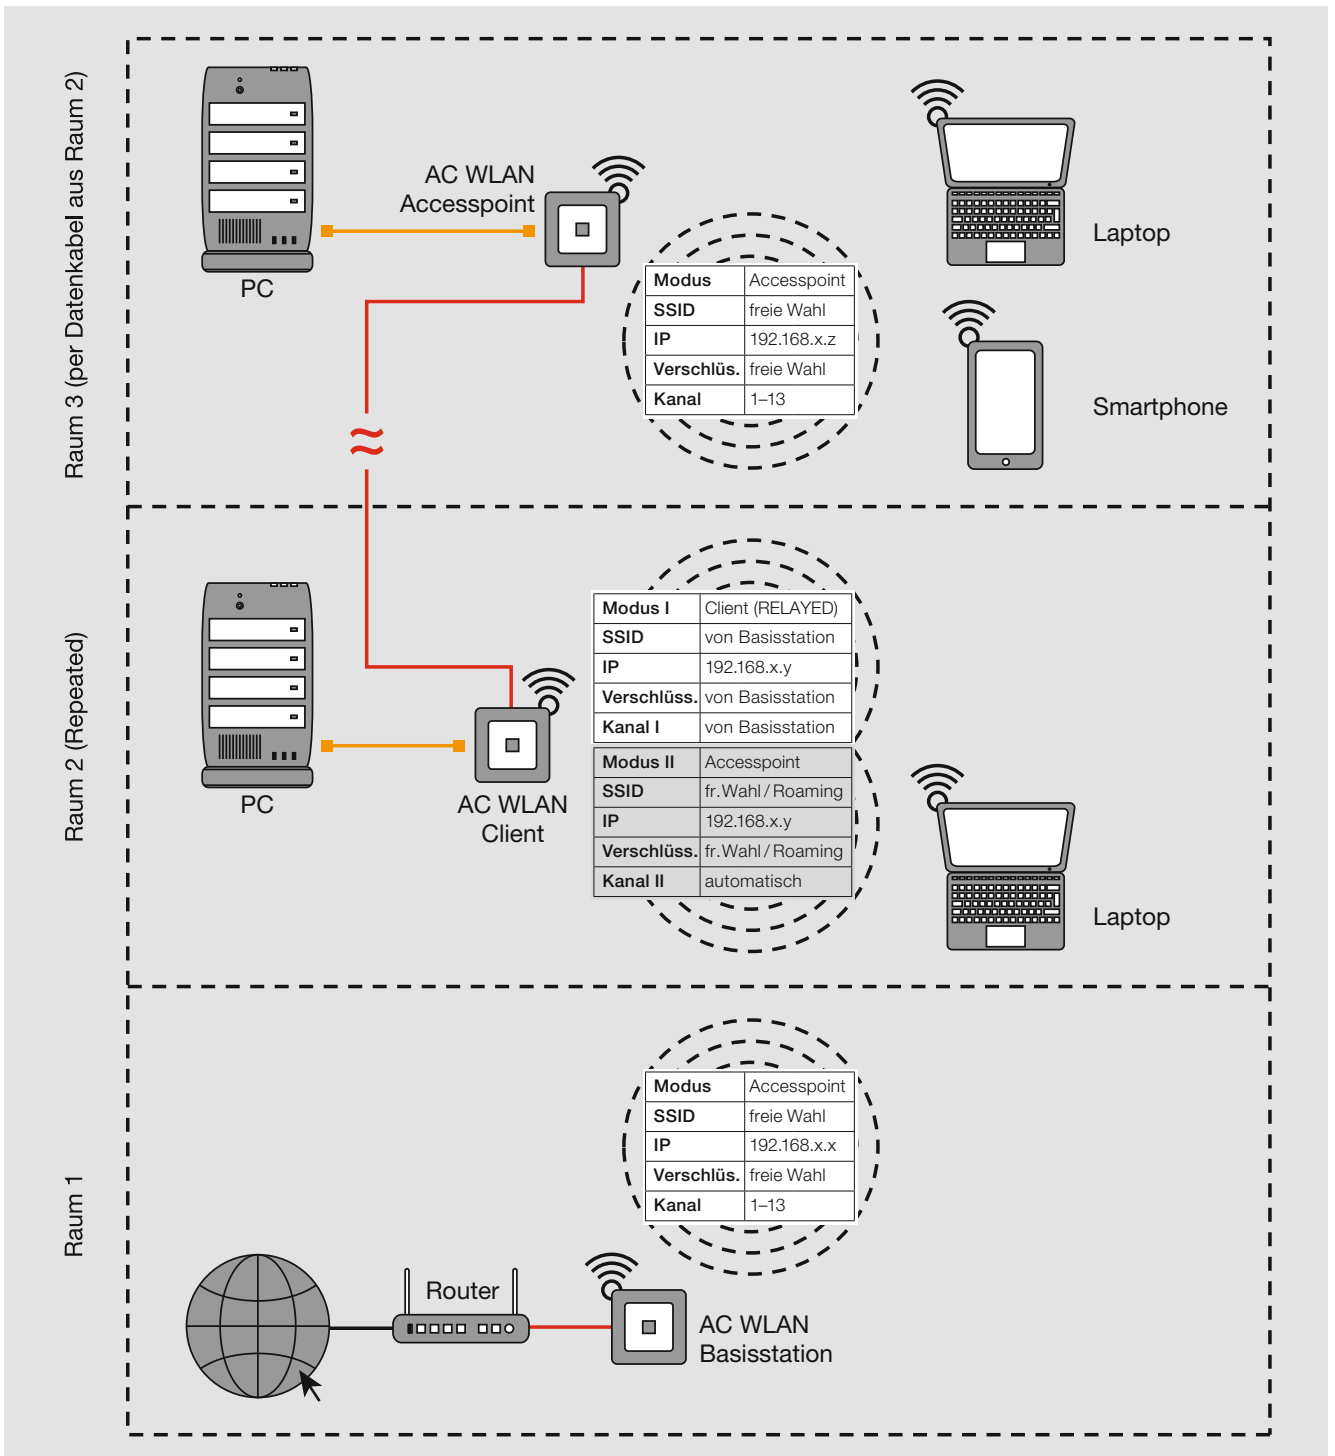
Raum 3 (per Datenkabel aus Raum 2)

PC

AC WLAN Accesspoint

| Modus | Accesspoint |
|---|---|
| SSID | freie Wahl |
| IP | 192.168.x.z |
| Verschlüs. | freie Wahl |
| Kanal | 1–13 |

Laptop

Smartphone

≈

Raum 2 (Repeated)

PC

AC WLAN Client

| Modus I | Client (RELAYED) |
|---|---|
| SSID | von Basisstation |
| IP | 192.168.x.y |
| Verschlüss. | von Basisstation |
| Kanal I | von Basisstation |

| Modus II | Accesspoint |
|---|---|
| SSID | fr. Wahl / Roaming |
| IP | 192.168.x.y |
| Verschlüss. | fr. Wahl / Roaming |
| Kanal II | automatisch |

Laptop

Raum 1

| Modus | Accesspoint |
|---|---|
| SSID | freie Wahl |
| IP | 192.168.x.x |
| Verschlüs. | freie Wahl |
| Kanal | 1–13 |

Router

AC WLAN Basisstation